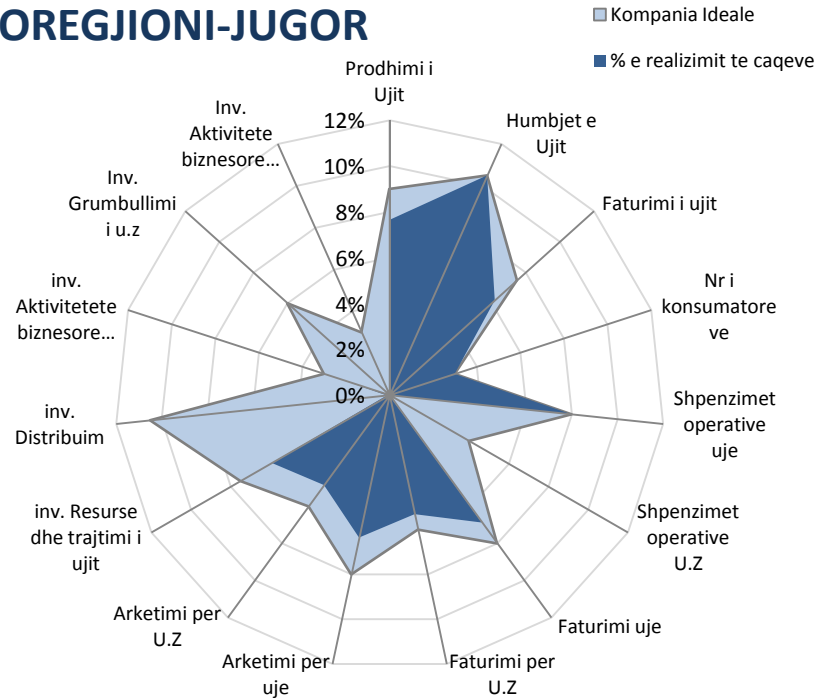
OREGJIONI-JUGOR

Kompania Ideale

% e realizimit te caqeve

Prodhimi i Ujit

Humbjet e Ujit

Faturimi i ujit

Nr i konsumatore ve

Shpenzimet operative uje

Shpenzimet operative U.Z

Faturimi uje

Faturimi per U.Z

Arketimi per uje

Arketimi per U.Z

inv. Resurse dhe trajtimi i ujit

inv. Distribuim

inv. Aktivitetete biznesore…

Inv. Grumbullimi i u.z

Inv. Aktivitete biznesore…

12%
10%
8%
6%
4%
2%
0%